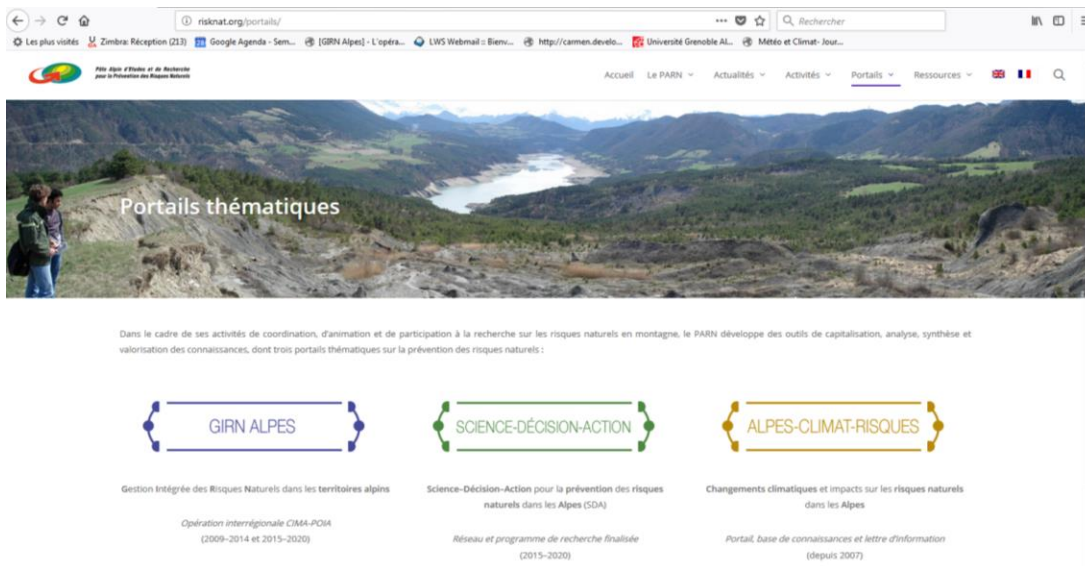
risknat.org/portails/

Rechercher

Les plus visités Zimbra: Réception (213) Google Agenda - Sem... [GIRN Alpes] - L'opéra... LWS Webmail :: Bienv... http://carmen.develo... Université Grenoble Al... Météo et Climat- Jour...

Pôle Alpin d'Etudes et de Recherche pour la Prévention des Risques Naturels

Accueil Le PARN Actualités Activités Portails Ressources

Portails thématiques

Dans le cadre de ses activités de coordination, d'animation et de participation à la recherche sur les risques naturels en montagne, le PARN développe des outils de capitalisation, analyse, synthèse et valorisation des connaissances, dont trois portails thématiques sur la prévention des risques naturels :

GIRN ALPES

Gestion Intégrée des Risques Naturels dans les territoires alpins

Opération interrégionale CIMA-POIA
(2009–2014 et 2015–2020)

SCIENCE-DÉCISION-ACTION

Science–Décision–Action pour la prévention des risques naturels dans les Alpes (SDA)

Réseau et programme de recherche finalisée
(2015–2020)

ALPES-CLIMAT-RISQUES

Changements climatiques et impacts sur les risques naturels dans les Alpes

Portail, base de connaissances et lettre d'information
(depuis 2007)